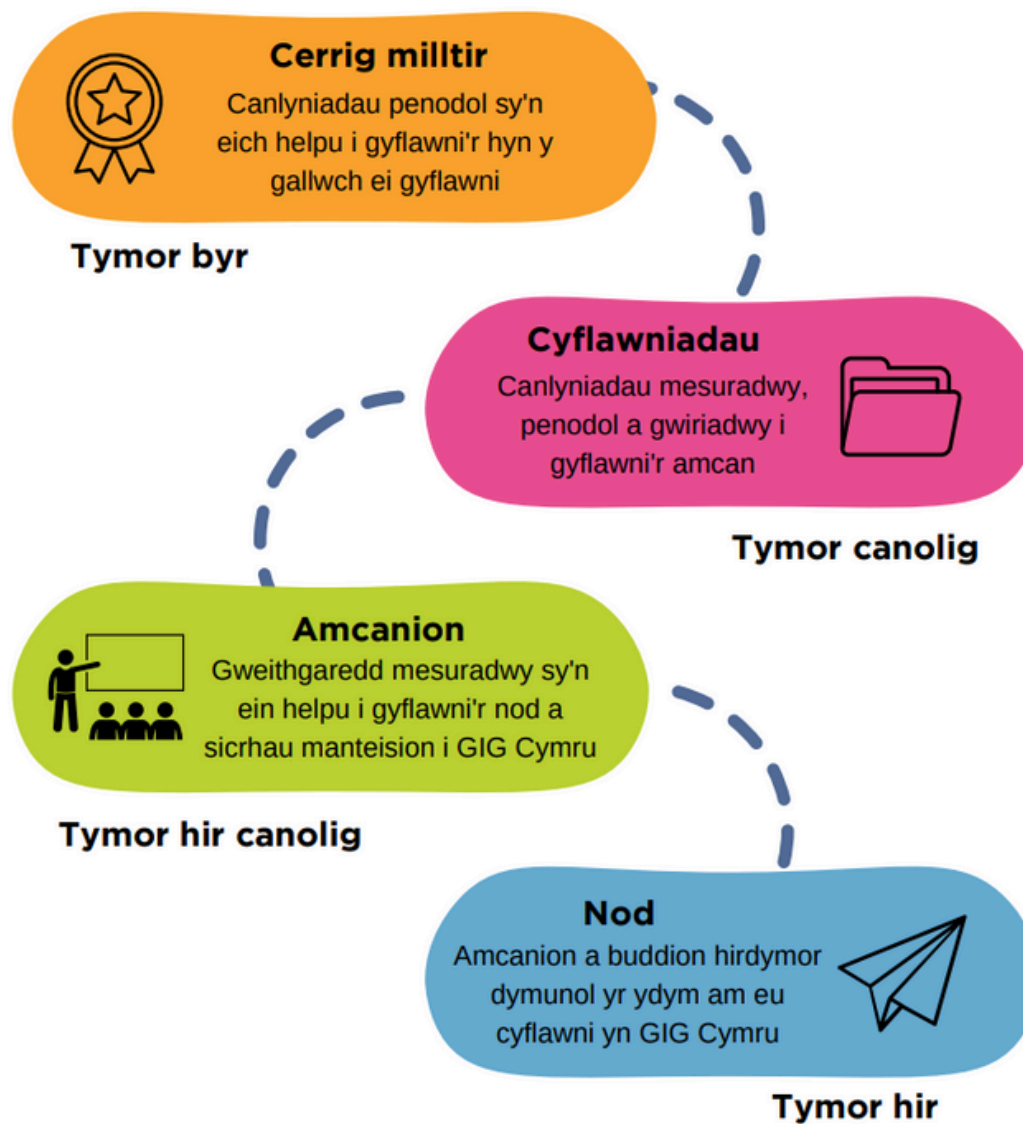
Cerrig milltir
Canlyniadau penodol sy'n eich helpu i gyflawni'r hyn y gallwch ei gyflawni

Tymor byr

Cyflawniadau
Canlyniadau mesuradwy, penodol a gwiriadwy i gyflawni'r amcan

Tymor canolig

Amcanion
Gweithgaredd mesuradwy sy'n ein helpu i gyflawni'r nod a sicrhau manteision i GIG Cymru

Tymor hir canolig

Nod
Amcanion a buddion hirdymor dymunol yr ydym am eu cyflawni yn GIG Cymru

Tymor hir